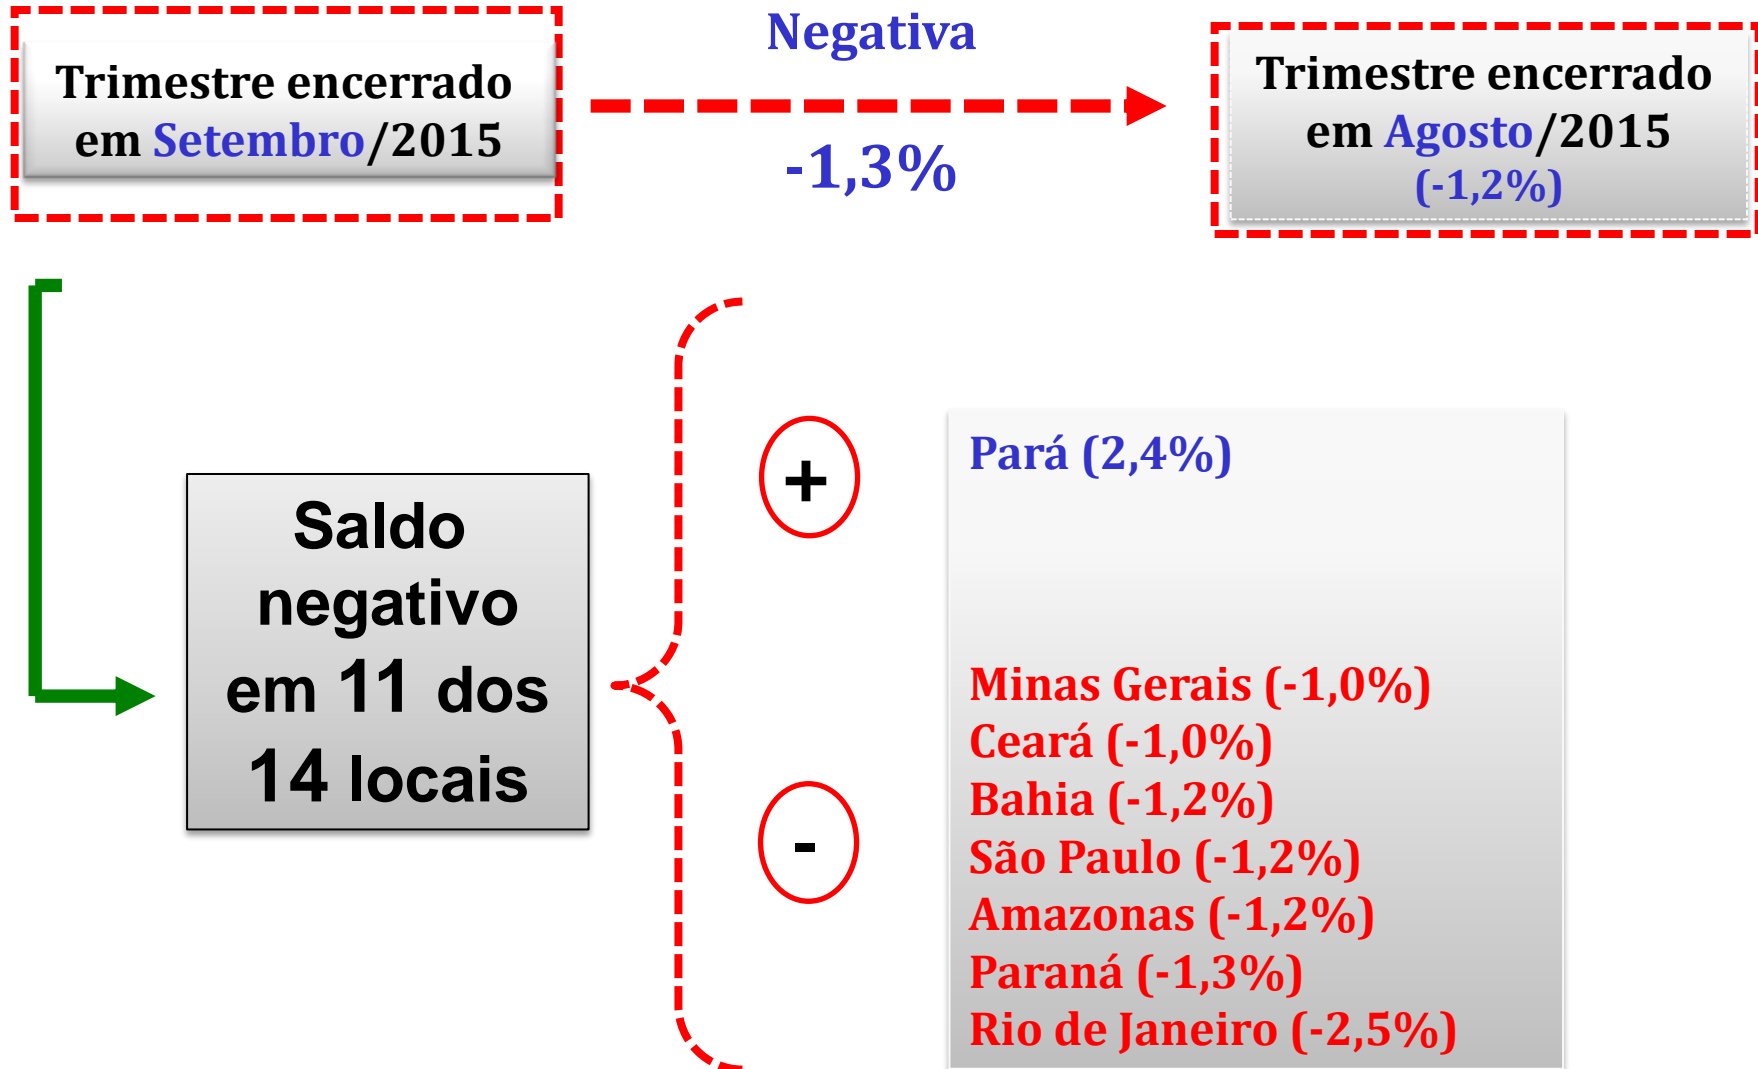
Trimestre encerrado em Setembro/2015

Negativa

-1,3%

Trimestre encerrado em Agosto/2015 (-1,2%)

Saldo negativo em 11 dos 14 locais

+

-

Pará (2,4%)

Minas Gerais (-1,0%)
Ceará (-1,0%)
Bahia (-1,2%)
São Paulo (-1,2%)
Amazonas (-1,2%)
Paraná (-1,3%)
Rio de Janeiro (-2,5%)